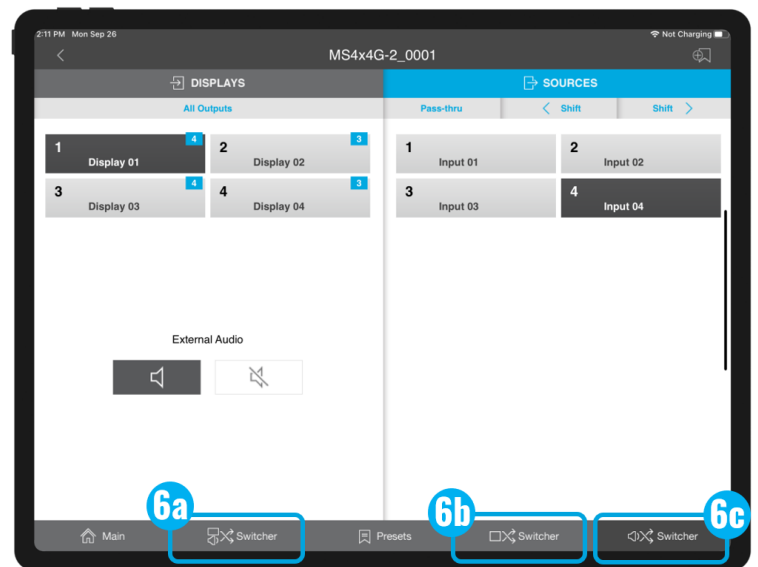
2:11 PM Mon Sep 26

Not Charging

MS4x4G-2_0001

DISPLAYS

SOURCES

All Outputs

Pass-thru

Shift

Shift

1 Display 01 4

2 Display 02 3

3 Display 03 4

4 Display 04 3

1 Input 01

2 Input 02

3 Input 03

4 Input 04

External Audio

6a

6b

6c

Main

Switcher

Presets

Switcher

Switcher